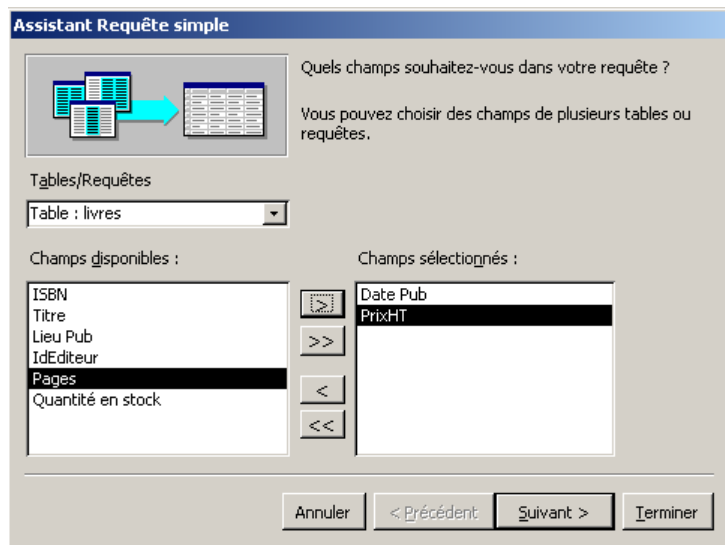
Assistant Requête simple

Quels champs souhaitez-vous dans votre requête ?

Vous pouvez choisir des champs de plusieurs tables ou requêtes.

Tables/Requêtes

Table : livres

Champs disponibles :

ISBN
Titre
Lieu Pub
IdEditeur
Pages
Quantité en stock

>
>>
<
<<

Champs sélectionnés :

Date Pub
PrixHT

Annuler
< Précédent
Suivant >
Terminer